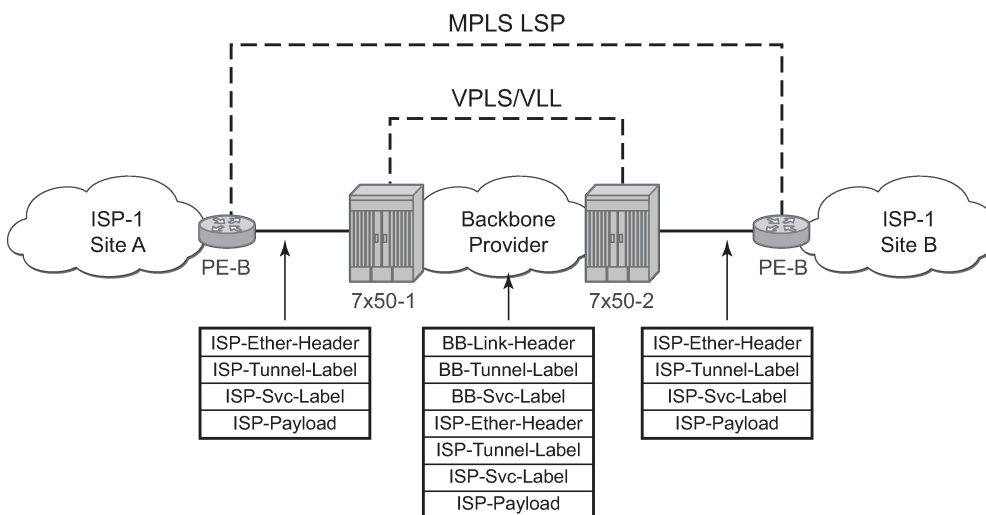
MPLS LSP

VPLS/VLL

ISP-1
Site A

PE-B

Backbone
Provider

7x50-1

7x50-2

ISP-1
Site B

PE-B

| ISP-Ether-Header |
|---|
| ISP-Tunnel-Label |
| ISP-Svc-Label |
| ISP-Payload |

| BB-Link-Header |
|---|
| BB-Tunnel-Label |
| BB-Svc-Label |
| ISP-Ether-Header |
| ISP-Tunnel-Label |
| ISP-Svc-Label |
| ISP-Payload |

| ISP-Ether-Header |
|---|
| ISP-Tunnel-Label |
| ISP-Svc-Label |
| ISP-Payload |